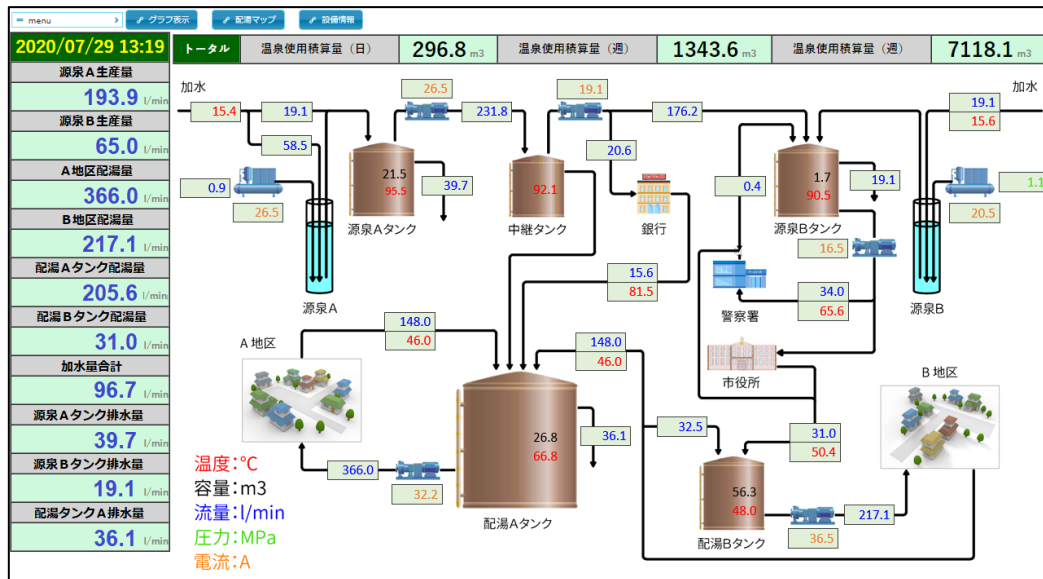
menu
グラフ表示
配湯マップ
設備情報

2020/07/29 13:19
源泉A生産量
193.9 l/min
源泉B生産量
65.0 l/min
A地区配湯量
366.0 l/min
B地区配湯量
217.1 l/min
配湯Aタンク配湯量
205.6 l/min
配湯Bタンク配湯量
31.0 l/min
加水量合計
96.7 l/min
源泉Aタンク排水量
39.7 l/min
源泉Bタンク排水量
19.1 l/min
配湯タンクA排水量
36.1 l/min

トータル
温泉使用積算量（日）
296.8 m3
温泉使用積算量（週）
1343.6 m3
温泉使用積算量（週）
7118.1 m3

加水
15.4
19.1
58.5
0.9
26.5
源泉A
26.5
231.8
21.5
95.5
39.7
源泉Aタンク
19.1
176.2
20.6
92.1
中継タンク
銀行
19.1
15.6
加水
1.7
90.5
0.4
19.1
1.1
源泉Bタンク
20.5
16.5
源泉B
15.6
81.5
警察署
34.0
65.6
A 地区
148.0
46.0
148.0
46.0
市役所
B 地区
26.8
66.8
36.1
32.5
31.0
50.4
366.0
32.2
配湯Aタンク
56.3
48.0
217.1
配湯Bタンク
36.5

温度：℃
容量：m3
流量：l/min
圧力：MPa
電流：A